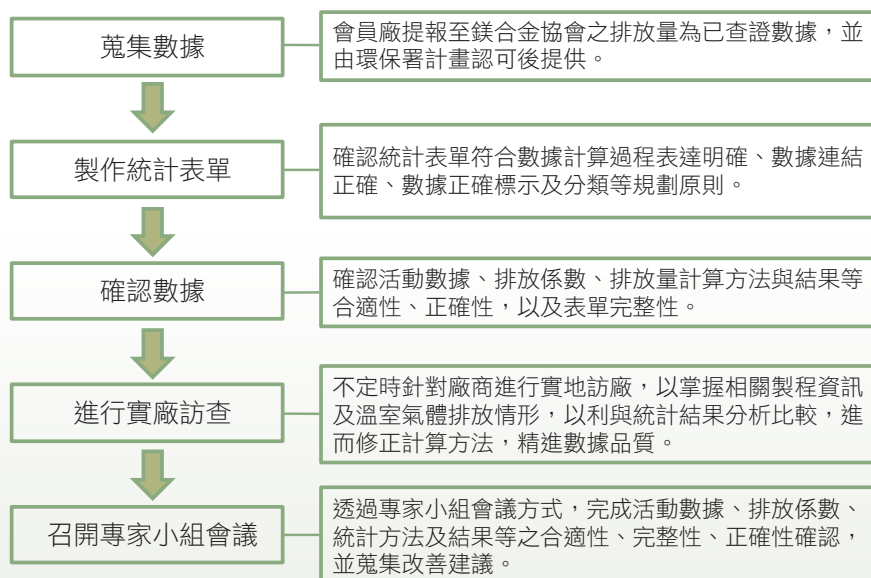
蒐集數據

會員廠提報至鎂合金協會之排放量為已查證數據，並由環保署計畫認可後提供。

製作統計表單

確認統計表單符合數據計算過程表達明確、數據連結正確、數據正確標示及分類等規劃原則。

確認數據

確認活動數據、排放係數、排放量計算方法與結果等合適性、正確性，以及表單完整性。

進行實廠訪查

不定時針對廠商進行實地訪廠，以掌握相關製程資訊及溫室氣體排放情形，以利與統計結果分析比較，進而修正計算方法，精進數據品質。

召開專家小組會議

透過專家小組會議方式，完成活動數據、排放係數、統計方法及結果等之合適性、完整性、正確性確認，並蒐集改善建議。